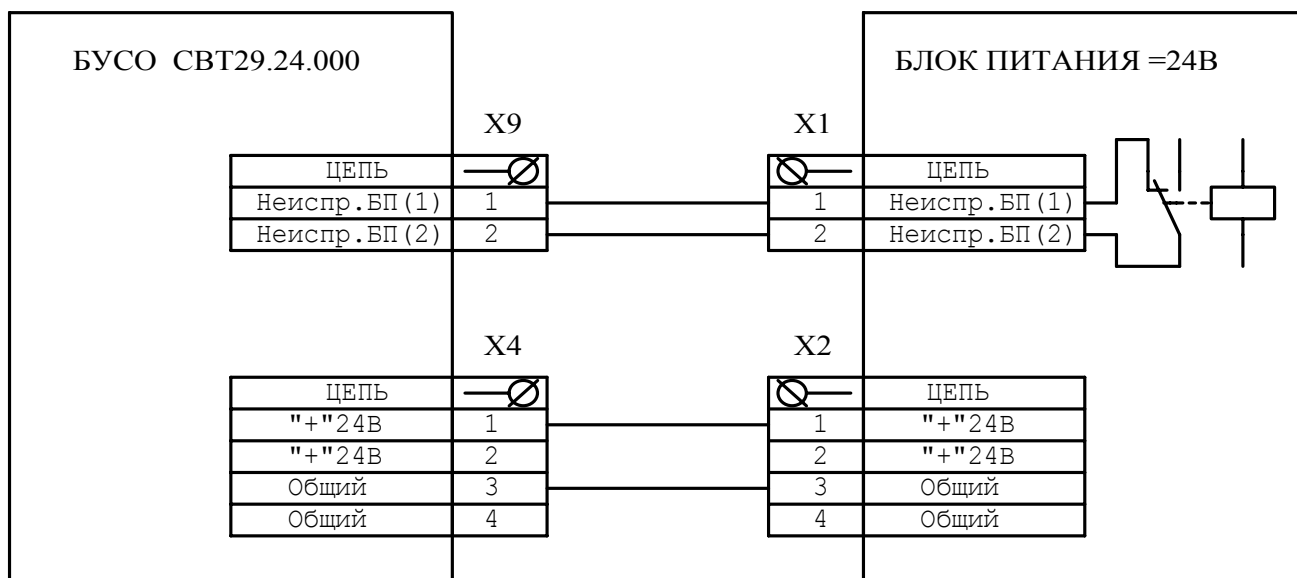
БУСО СВТ29.24.000

БЛОК ПИТАНИЯ =24В

X9

| ЦЕПЬ | |
|---|---|
| Неиспр.БП(1) | 1 |
| Неиспр.БП(2) | 2 |

X1

| | ЦЕПЬ |
|---|---|
| 1 | Неиспр.БП(1) |
| 2 | Неиспр.БП(2) |

X4

| ЦЕПЬ | |
|---|---|
| "+"24В | 1 |
| "+"24В | 2 |
| Общий | 3 |
| Общий | 4 |

X2

| | ЦЕПЬ |
|---|---|
| 1 | "+"24В |
| 2 | "+"24В |
| 3 | Общий |
| 4 | Общий |